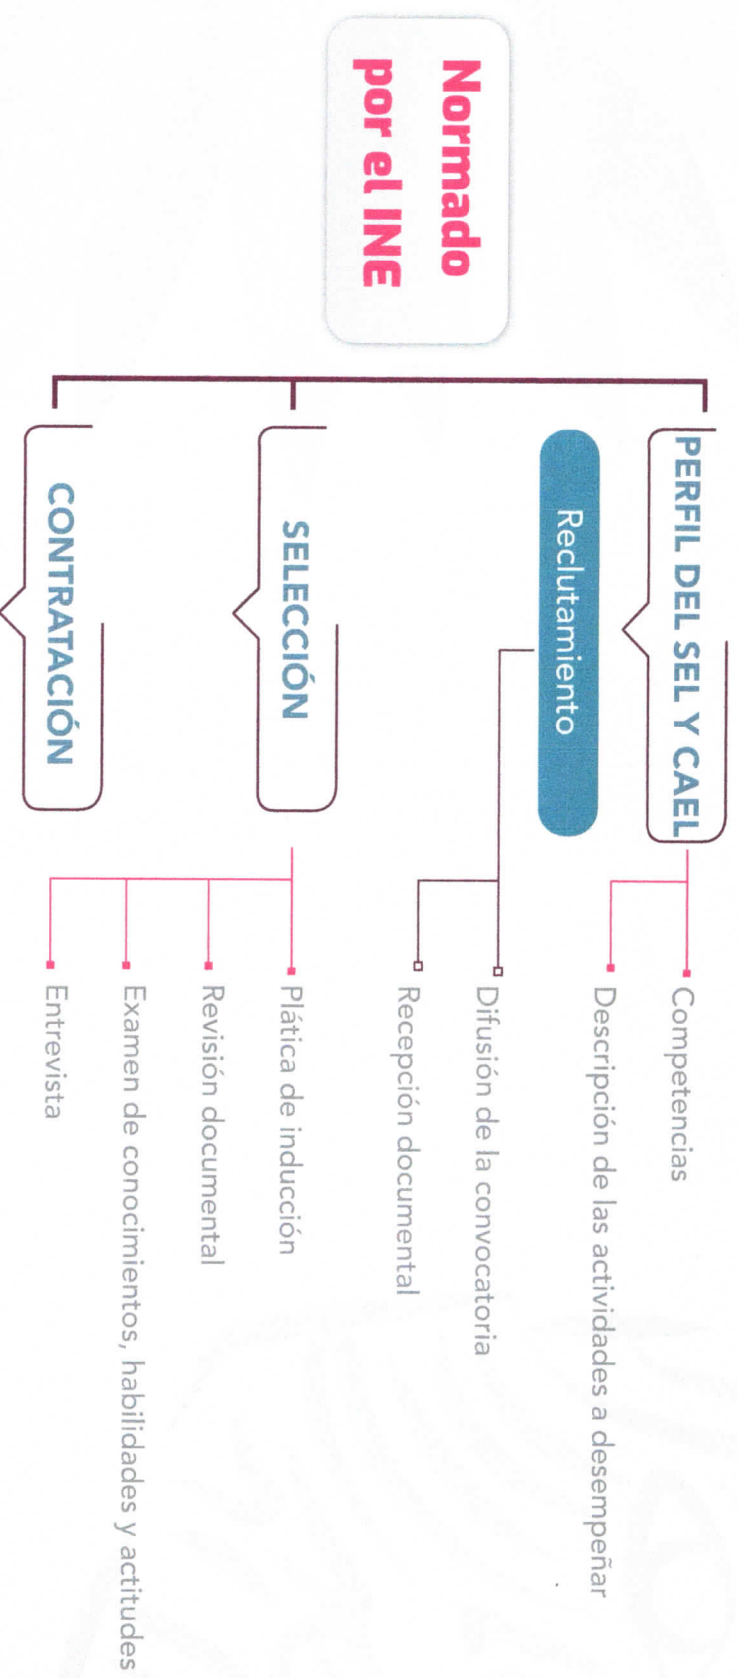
Normado por el INE

PERFIL DEL SEL Y CAEL

Competencias

Descripción de las actividades a desempeñar

Reclutamiento

Difusión de la convocatoria

Recepción documental

SELECCIÓN

Plática de inducción

Revisión documental

Examen de conocimientos, habilidades y actitudes

Entrevista

CONTRATACIÓN